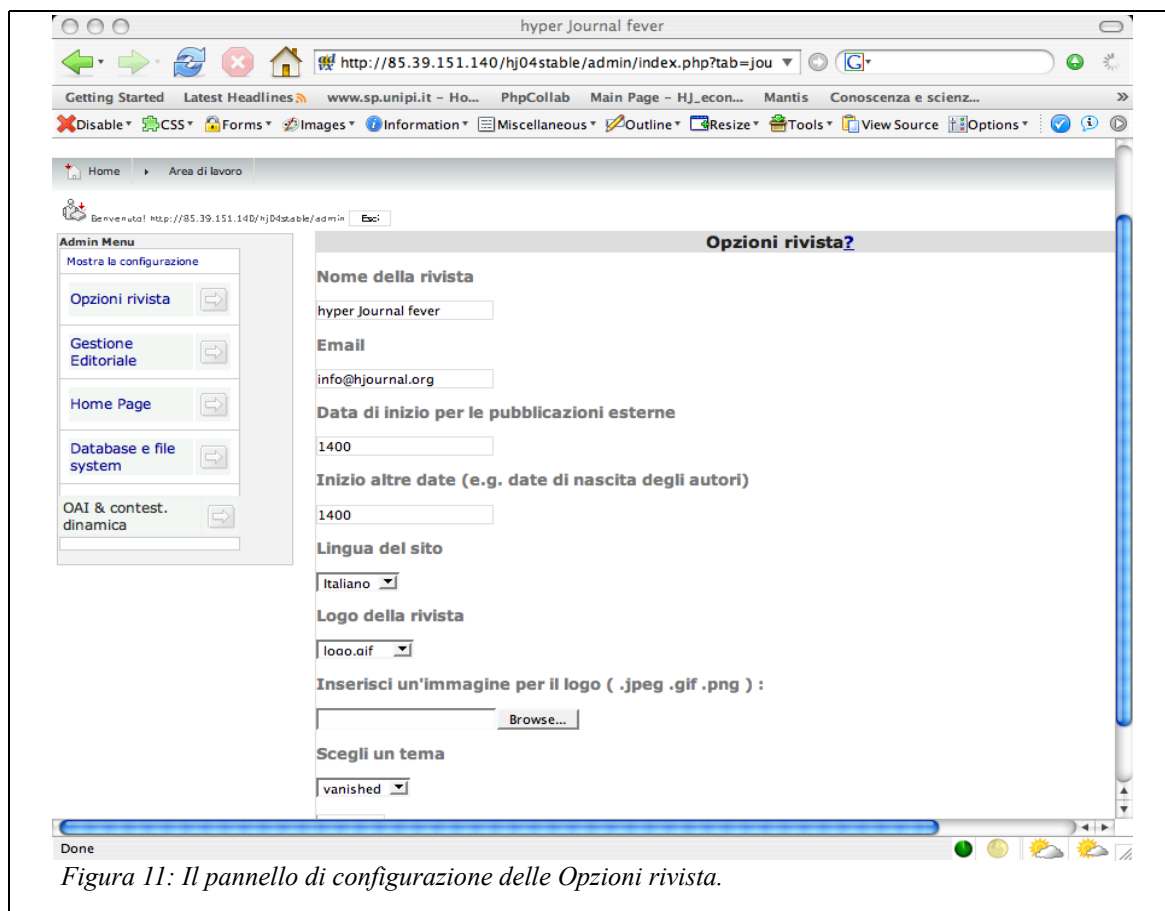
hyper Journal fever

http://85.39.151.140/hj04stable/admin/index.php?tab=jou

Getting Started Latest Headlines www.sp.unipi.it – Ho... PhpCollab Main Page – HJ_econ... Mantis Conoscenza e scienz...

Disable CSS Forms Images Information Miscellaneous Outline Resize Tools View Source Options

Home Area di lavoro

Benvenuto! http://85.39.151.140/hj04stable/admin Esci

Admin Menu

Mostra la configurazione

Opzioni rivista

Gestione Editoriale

Home Page

Database e file system

OAI & contest. dinamica

Opzioni rivista?

Nome della rivista

hyper Journal fever

Email

info@hjournal.org

Data di inizio per le pubblicazioni esterne

1400

Inizio altre date (e.g. date di nascita degli autori)

1400

Lingua del sito

Italiano

Logo della rivista

logo.gif

Inserisci un'immagine per il logo ( .jpeg .gif .png ) :

Browse...

Scegli un tema

vanished

Done

Figura 11: Il pannello di configurazione delle Opzioni rivista.